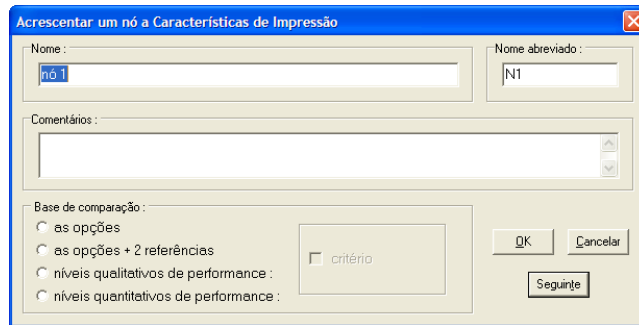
Acrescentar um nó a Características de Impressão

Nome :
nó 1

Nome abreviado :
N1

Comentários :

Base de comparação :
as opções
as opções + 2 referências
níveis qualitativos de performance :
níveis quantitativos de performance :

critério

OK
Cancelar
Seguinte